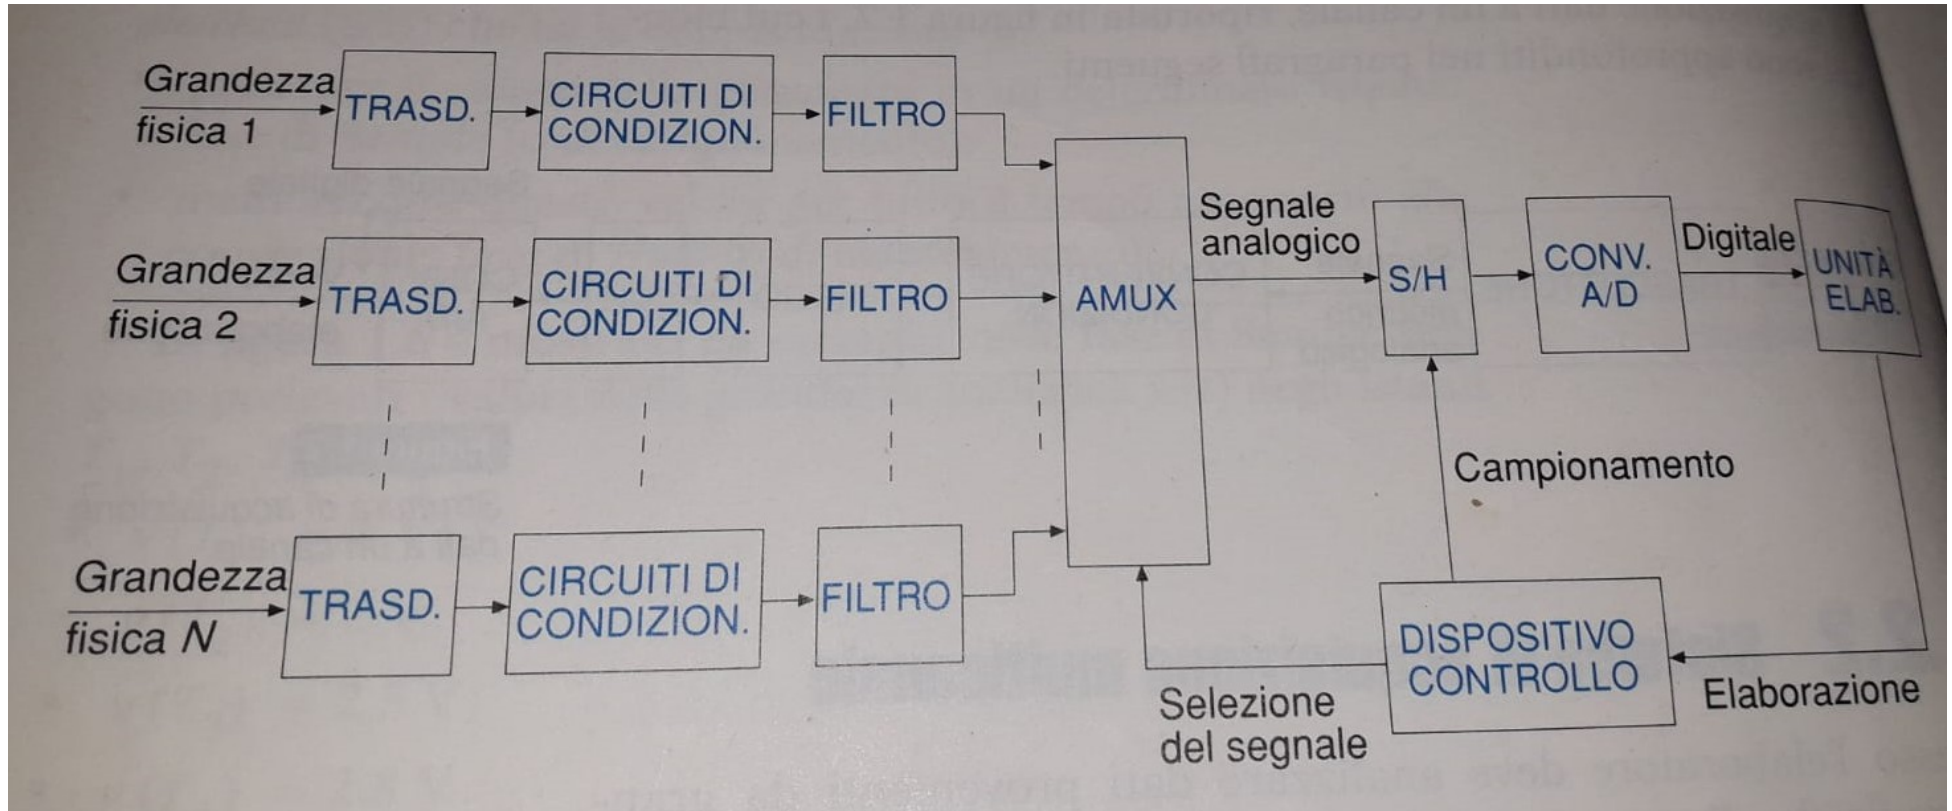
Grandezza fisica 1
TRASD.
CIRCUITI DI CONDIZION.
FILTRO

Grandezza fisica 2
TRASD.
CIRCUITI DI CONDIZION.
FILTRO

Grandezza fisica N
TRASD.
CIRCUITI DI CONDIZION.
FILTRO

AMUX
Segnale analogico
S/H
CONV. A/D
Digitale
UNITÀ ELAB.
Campionamento
DISPOSITIVO CONTROLLO
Selezione del segnale
Elaborazione